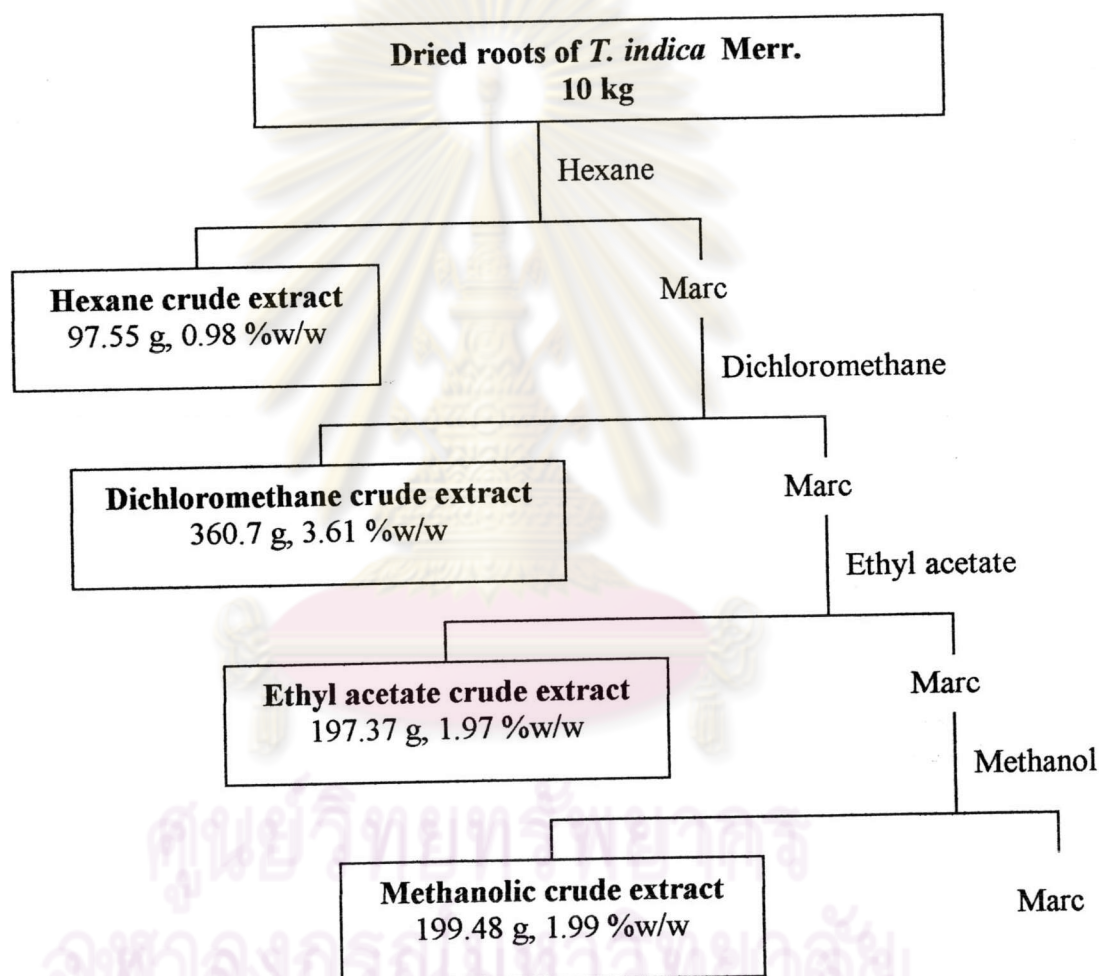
Dried roots of T. indica Merr.
10 kg

Hexane

Hexane crude extract
97.55 g, 0.98 %w/w

Marc

Dichloromethane

Dichloromethane crude extract
360.7 g, 3.61 %w/w

Marc

Ethyl acetate

Ethyl acetate crude extract
197.37 g, 1.97 %w/w

Marc

Methanol

Methanolic crude extract
199.48 g, 1.99 %w/w

Marc

ศูนย์วิทยทรัพยากร
จุฬาลงกรณ์มหาวิทยาลัย